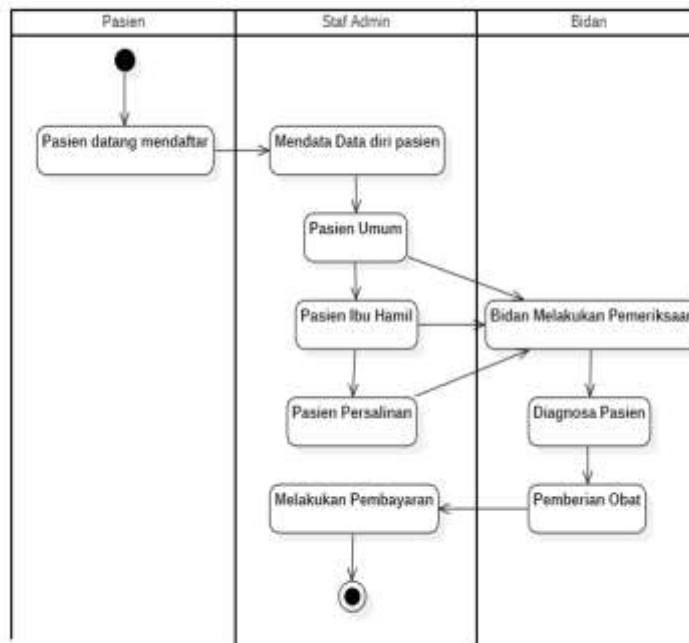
Pasien

Staf Admin

Bidan

Pasien datang mendaftar

Mendata Data diri pasien

Pasien Umum

Pasien Ibu Hamil

Bidan Melakukan Pemeriksaa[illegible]

Pasien Persalinan

Diagnosa Pasien

Melakukan Pembayaran

Pemberian Obat